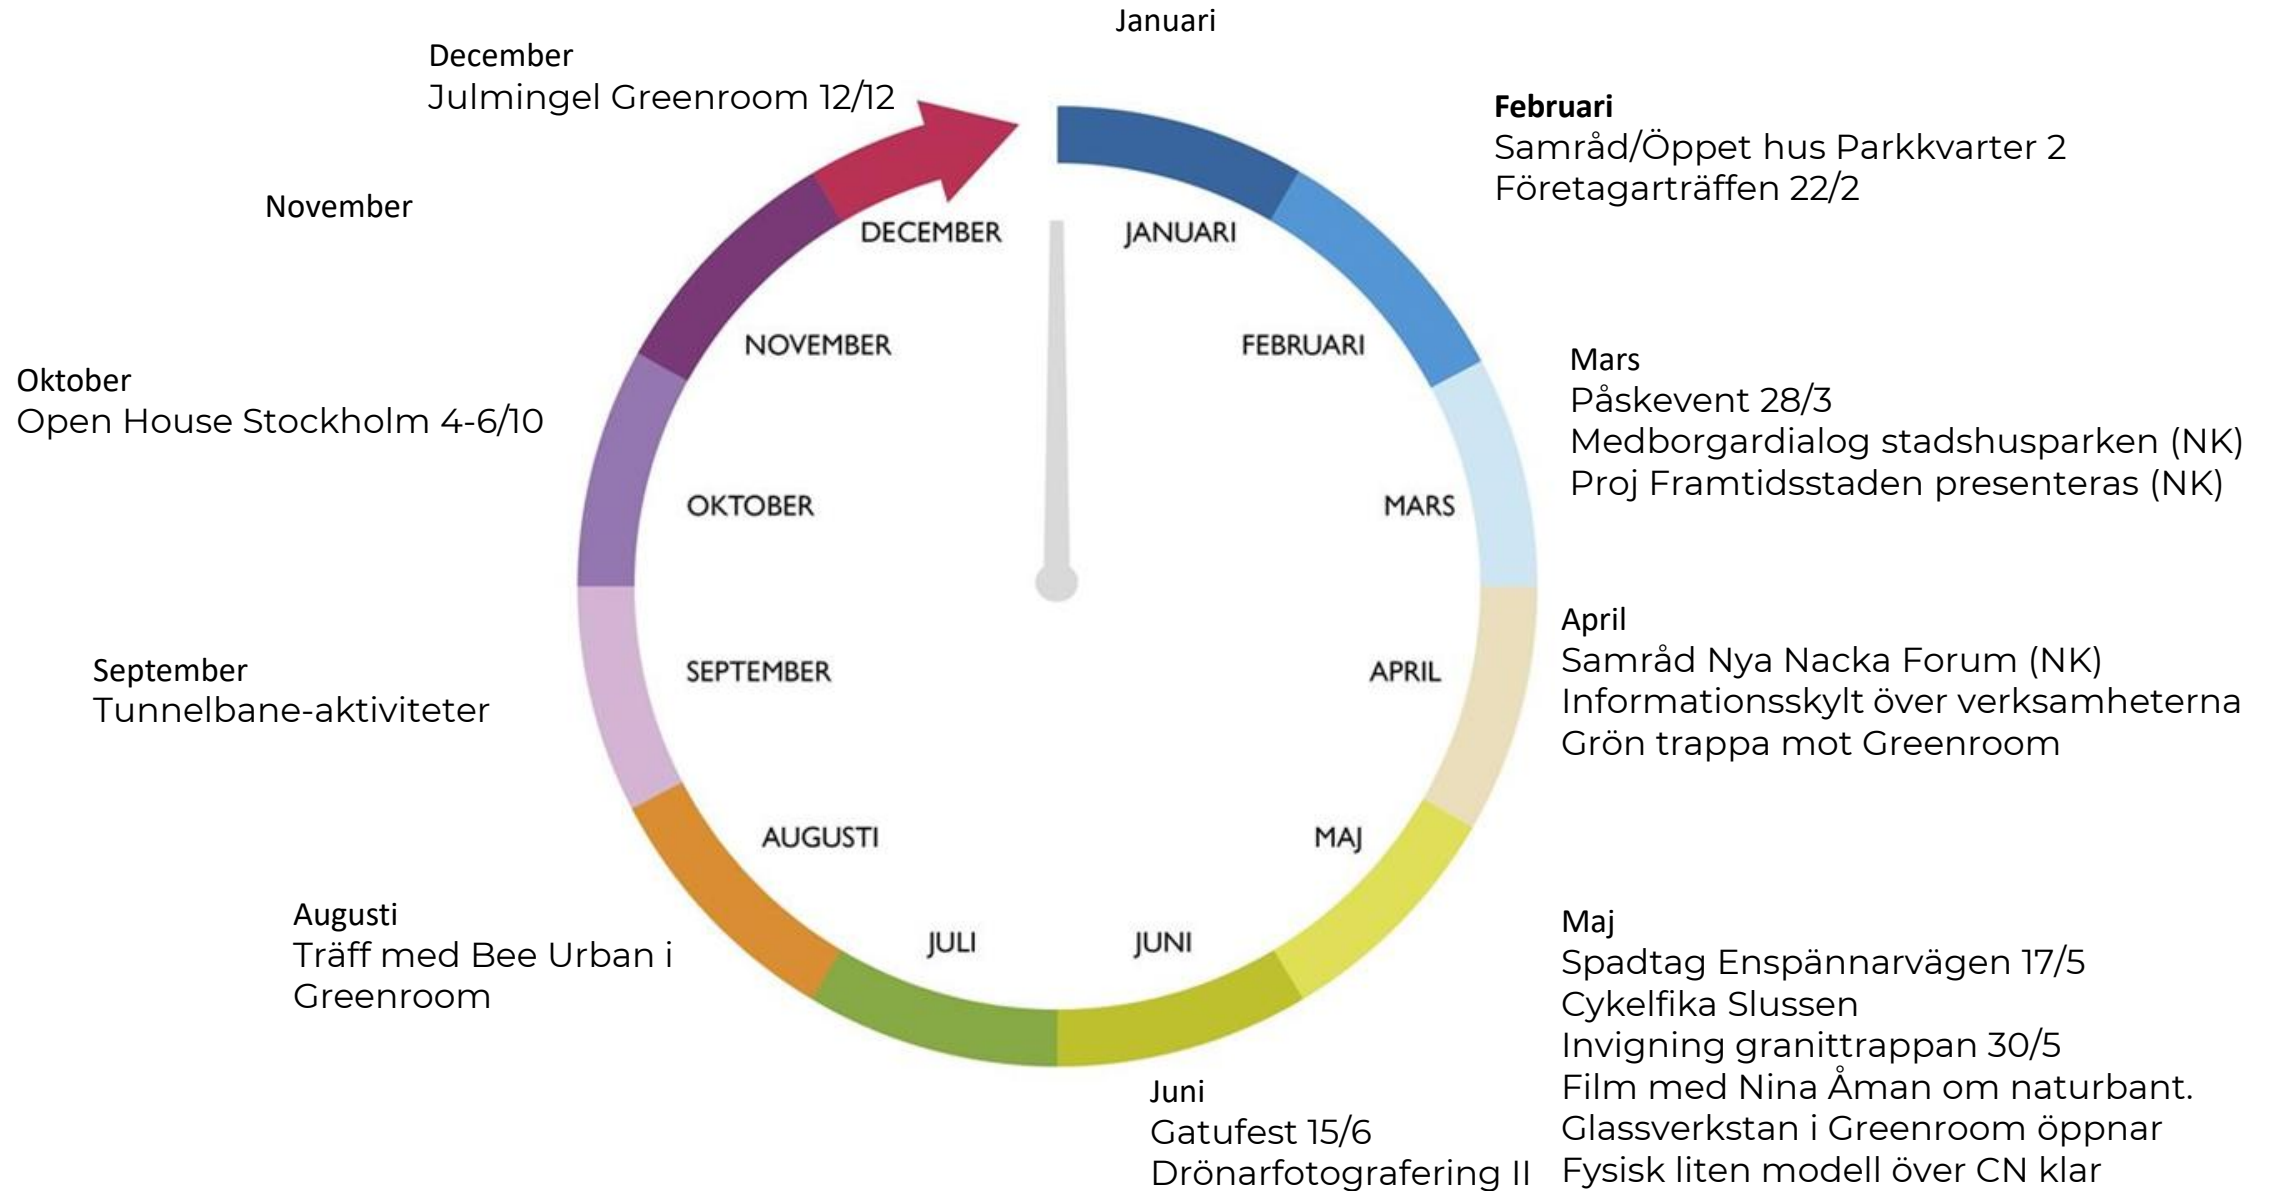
Januari

December
Julmingel Greenroom 12/12

Februari
Samråd/Öppet hus Parkkvarter 2
Företagarträffen 22/2

November

DECEMBER
JANUARI
NOVEMBER
FEBRUARI
OKTOBER
MARS
SEPTEMBER
APRIL
AUGUSTI
MAJ
JULI
JUNI

Oktober
Open House Stockholm 4-6/10

Mars
Påskevent 28/3
Medborgardialog stadshusparken (NK)
Proj Framtidsstaden presenteras (NK)

April
Samråd Nya Nacka Forum (NK)
Informationsskylt över verksamheterna
Grön trappa mot Greenroom

September
Tunnelbane-aktiviteter

Augusti
Träff med Bee Urban i Greenroom

Maj
Spadtag Enspännarvägen 17/5
Cykelfika Slussen
Invigning granittrappan 30/5
Film med Nina Åman om naturbant.
Glassverkstan i Greenroom öppnar
Fysisk liten modell över CN klar

Juni
Gatufest 15/6
Drönarfotografering II